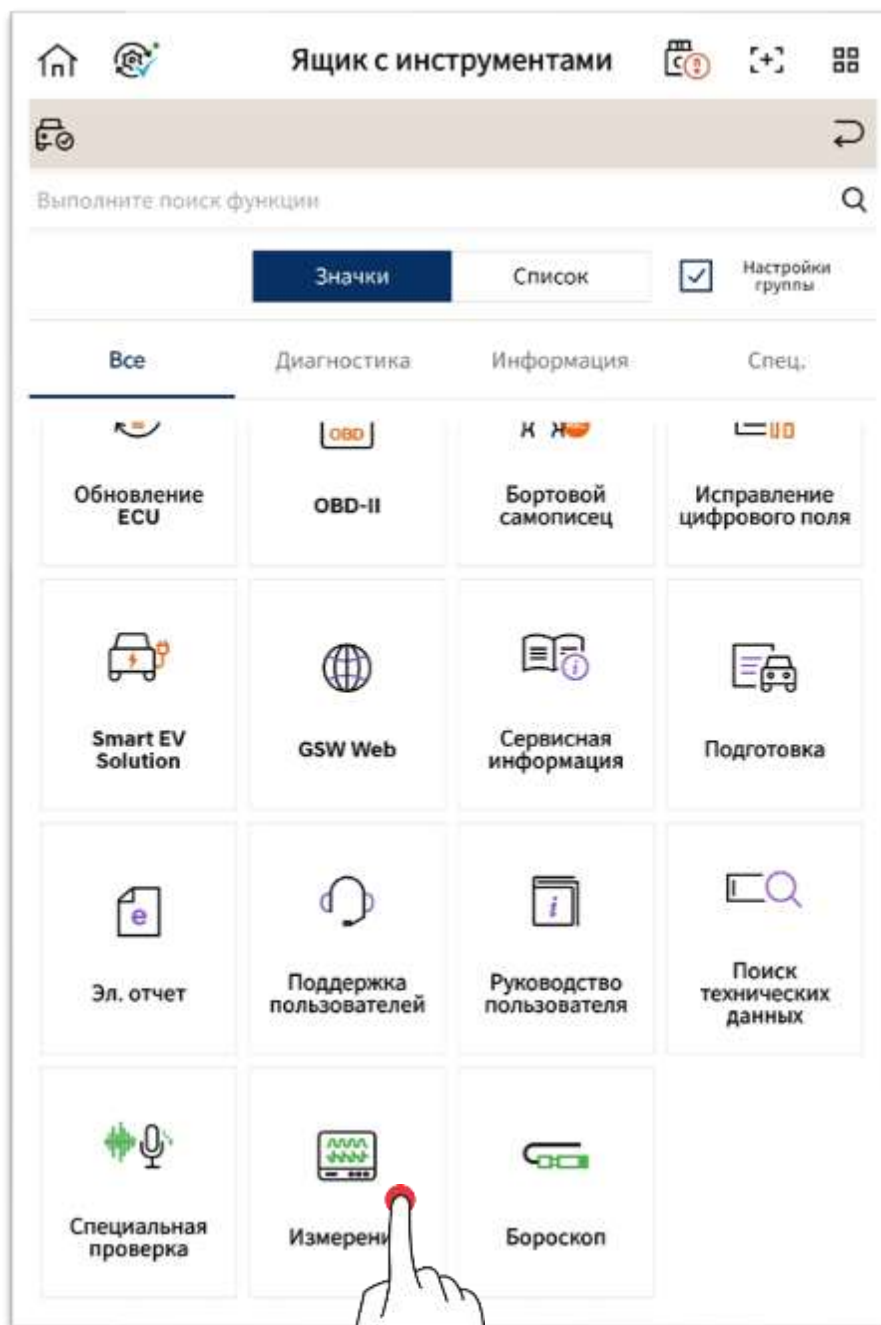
Ящик с инструментами

Выполните поиск функции

Значки
Список
Настройки группы

Все
Диагностика
Информация
Спец.

OBD

Обновление ECU
OBD-II
Бортовой самописец
Исправление цифрового поля

Smart EV Solution
GSW Web
Сервисная информация
Подготовка

e

Эл. отчет
Поддержка пользователей
Руководство пользователя
Поиск технических данных

Специальная проверка
Измерени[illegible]
Бороскоп